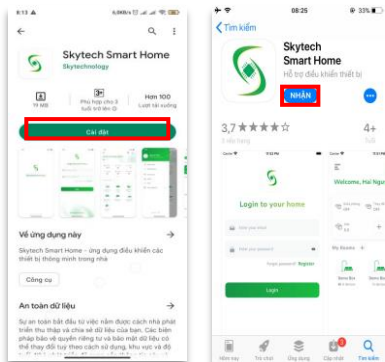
8:15

Skytech Smart Home
Skytechnology

19 MB
3+
Phù hợp cho 3 tuổi trở lên
Hơn 100
Lượt tải xuống

Cài đặt

Về ứng dụng này

Skytech Smart Home - ứng dụng điều khiển các thiết bị thông minh trong nhà

Công cụ

An toàn dữ liệu

Sự an toàn bắt đầu từ việc nắm được cách nhà phát triển thu thập và chia sẻ dữ liệu của bạn. Các biện pháp bảo vệ quyền riêng tư và bảo mật dữ liệu có thể thay đổi tuỳ theo cách sử dụng, khu vực và độ

08:25
33%
Tìm kiếm

Skytech Smart Home
Hỗ trợ điều khiển thiết bị

NHẬN

3,7 ★★★★☆
4+

Login to your home
Login

Welcome, Hai Ngu

Hôm nay
Trò chơi
Ứng dụng
Cập nhật
Tìm kiếm